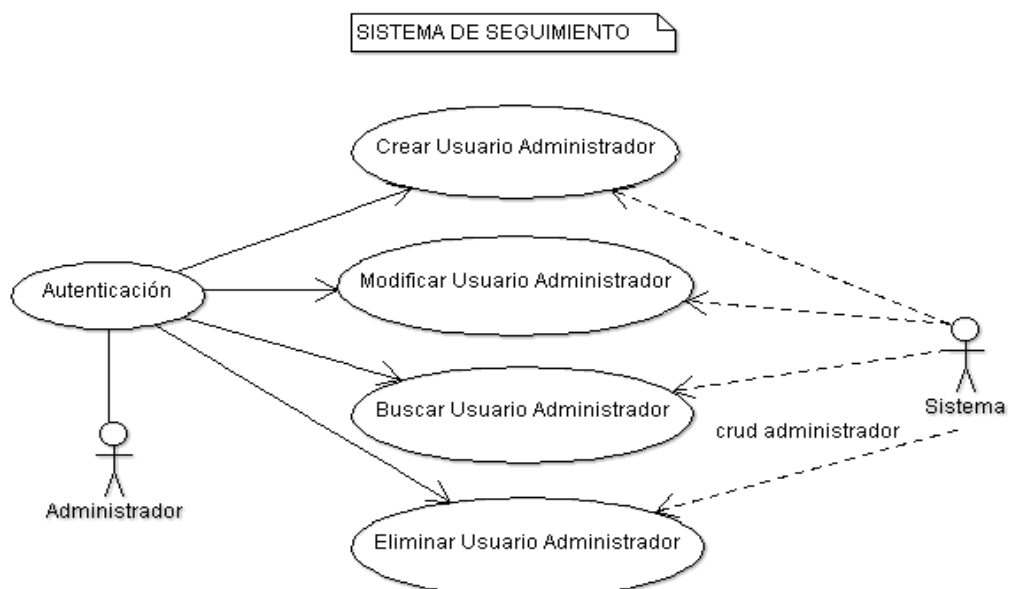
SISTEMA DE SEGUIMIENTO

Crear Usuario Administrador

Autenticación

Modificar Usuario Administrador

Buscar Usuario Administrador

Sistema

crud administrador

Administrador

Eliminar Usuario Administrador